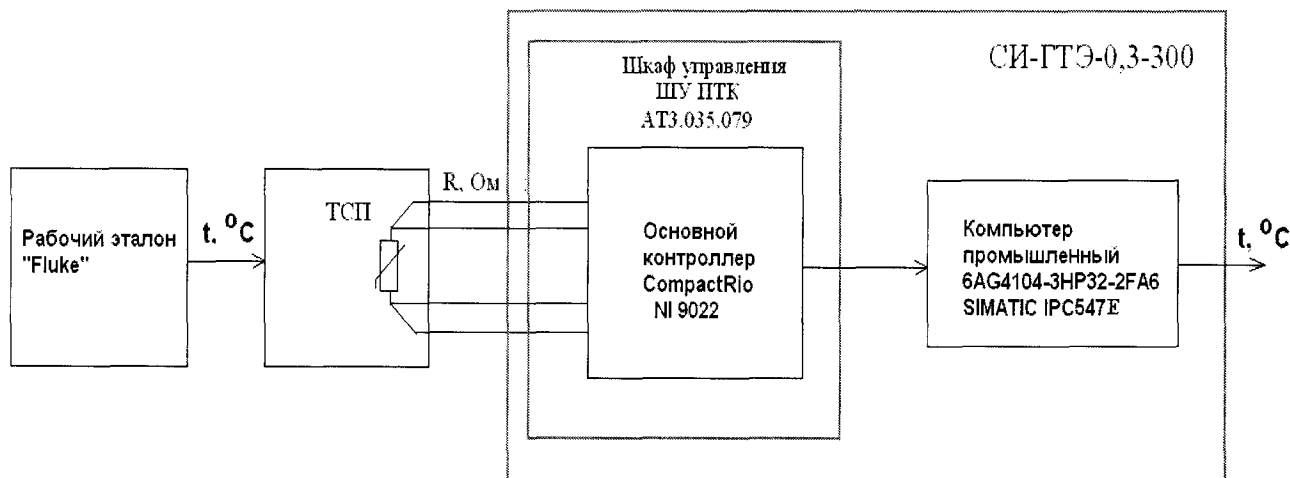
СИ-ГТЭ-0,3-300

Шкаф управления
ШУ ПТК
АТ3.035.079

Рабочий эталон "Fluke"

t, $^{o}$C

ТСП

R, Ом

Основной контроллер CompactRio NI 9022

Компьютер промышленный 6AG4104-3HP32-2FA6 SIMATIC IPC547E

t, $^{o}$C